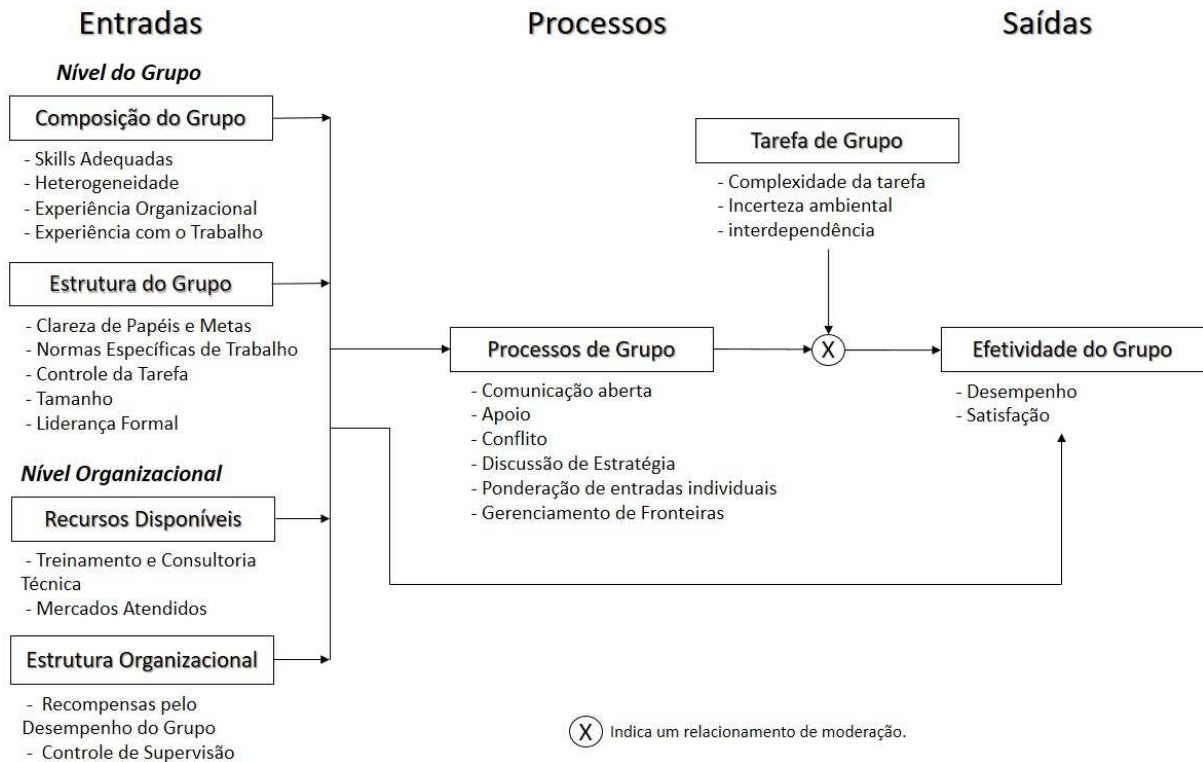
Entradas

Processos

Saídas

Nível do Grupo

Composição do Grupo

- Skills Adequadas
- Heterogeneidade
- Experiência Organizacional
- Experiência com o Trabalho

Estrutura do Grupo

- Clareza de Papéis e Metas
- Normas Específicas de Trabalho
- Controle da Tarefa
- Tamanho
- Liderança Formal

Nível Organizacional

Recursos Disponíveis

- Treinamento e Consultoria Técnica
- Mercados Atendidos

Estrutura Organizacional

- Recompensas pelo Desempenho do Grupo
- Controle de Supervisão

Tarefa de Grupo

- Complexidade da tarefa
- Incerteza ambiental
- interdependência

Processos de Grupo

- Comunicação aberta
- Apoio
- Conflito
- Discussão de Estratégia
- Ponderação de entradas individuais
- Gerenciamento de Fronteiras

X

Efetividade do Grupo

- Desempenho
- Satisfação

X Indica um relacionamento de moderação.